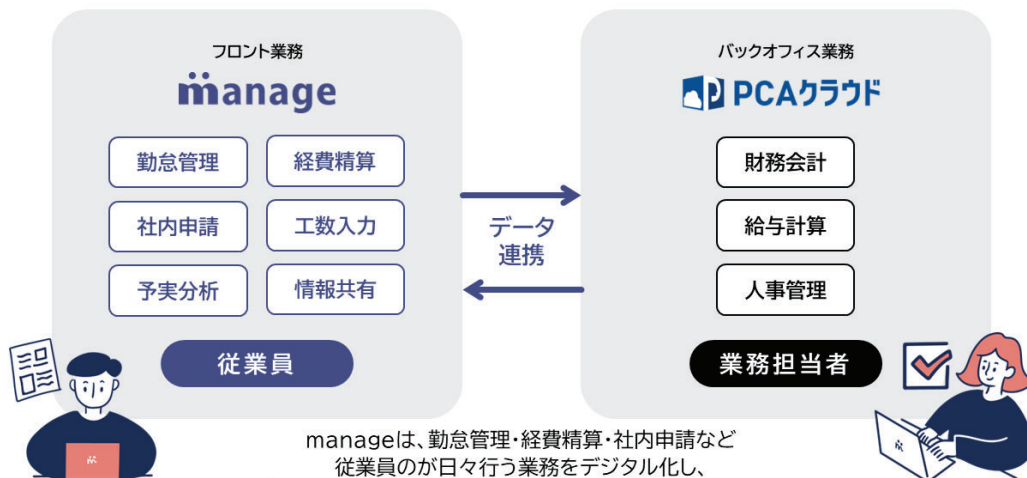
フロント業務

manage

勤怠管理

経費精算

社内申請

工数入力

予実分析

情報共有

従業員

データ連携

バックオフィス業務

PCAクラウド

財務会計

給与計算

人事管理

業務担当者

manageは、勤怠管理・経費精算・社内申請など従業員のが日々行う業務をデジタル化し、